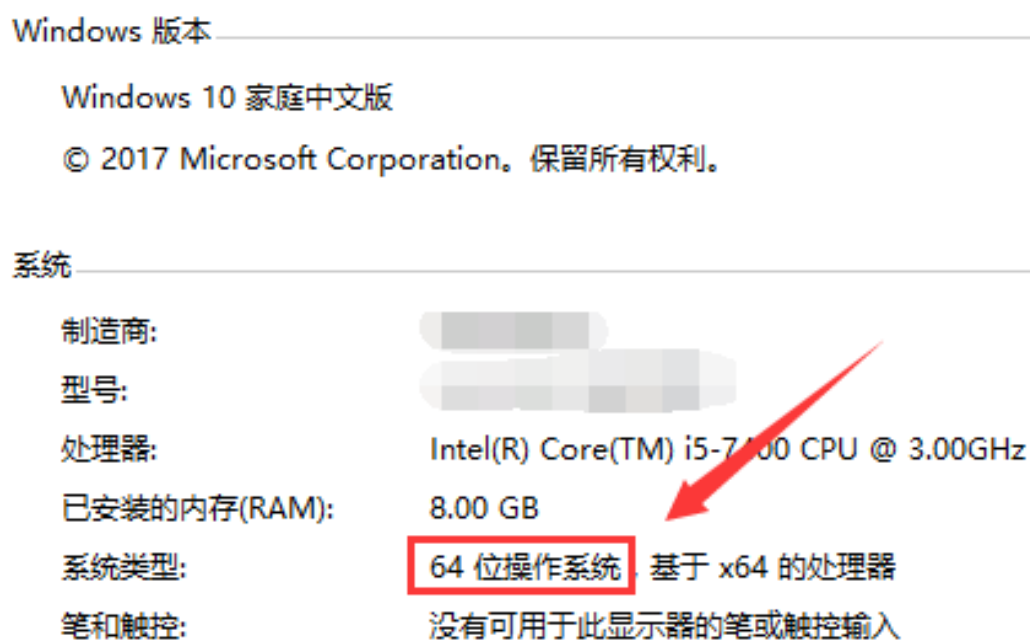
Windows 版本

Windows 10 家庭中文版

© 2017 Microsoft Corporation。保留所有权利。

系统

制造商: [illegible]

型号: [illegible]

处理器: Intel(R) Core(TM) i5-7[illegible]00 CPU @ 3.00GHz

已安装的内存(RAM): 8.00 GB

系统类型: 64 位操作系统，基于 x64 的处理器

笔和触控: 没有可用于此显示器的笔或触控输入